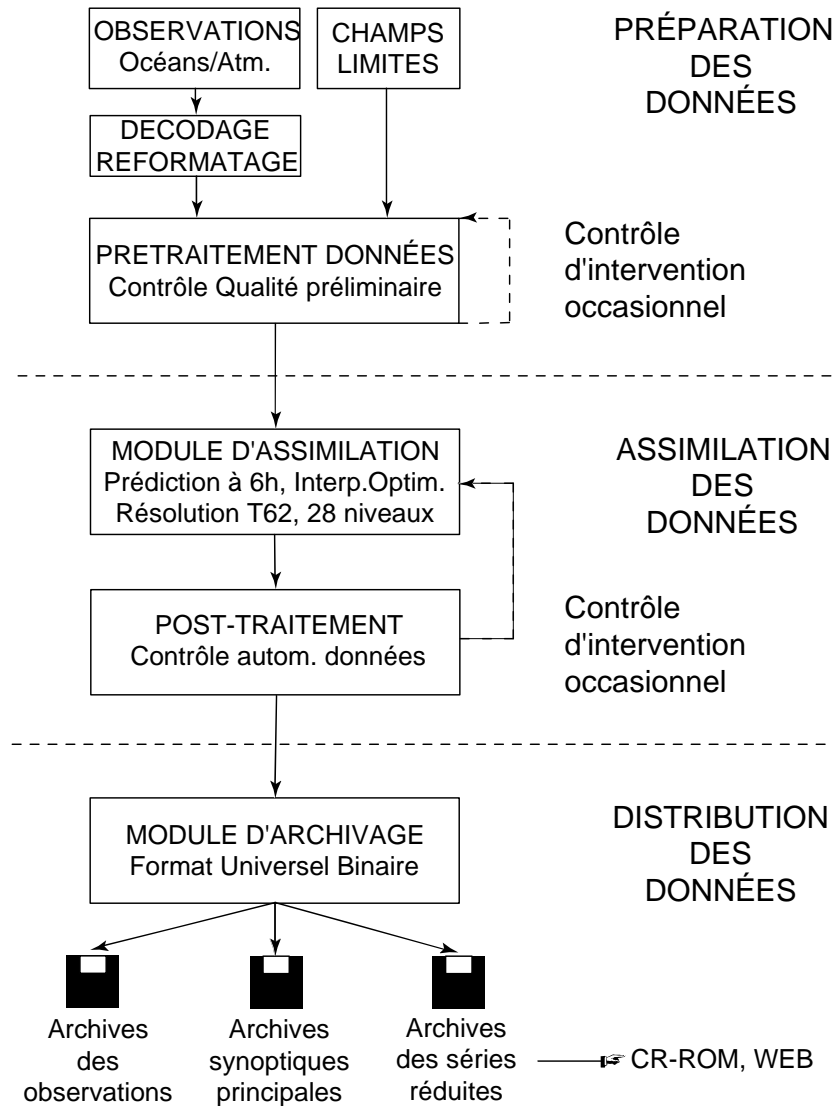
OBSERVATIONS
Océans/Atm.

CHAMPS
LIMITES

PRÉPARATION
DES
DONNÉES

DECODAGE
REFORMATAGE

PRETRAITEMENT DONNÉES
Contrôle Qualité préliminaire

Contrôle
d'intervention
occasionnel

MODULE D'ASSIMILATION
Prédiction à 6h, Interp.Optim.
Résolution T62, 28 niveaux

ASSIMILATION
DES
DONNÉES

POST-TRAITEMENT
Contrôle autom. données

Contrôle
d'intervention
occasionnel

MODULE D'ARCHIVAGE
Format Universel Binaire

DISTRIBUTION
DES
DONNÉES

Archives
des
observations

Archives
synoptiques
principales

Archives
des séries
réduites

CR-ROM, WEB